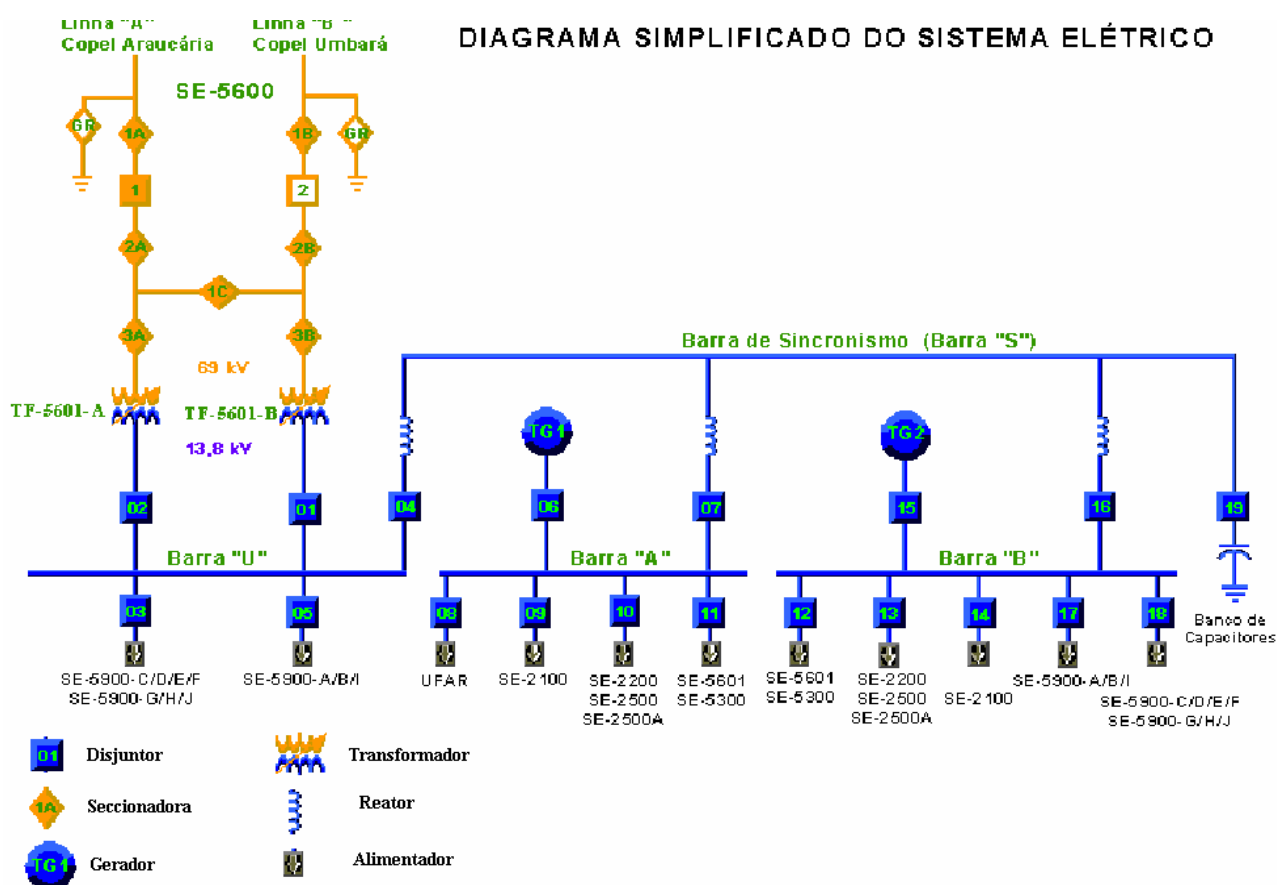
Linha "A" Copel Araucária

Linha "B" Copel Umbará

DIAGRAMA SIMPLIFICADO DO SISTEMA ELÉTRICO

SE-5600

GR

1A

1B

GR

1

2

2A

2B

1C

3A

3B

69 kV

Barra de Sincronismo (Barra "S")

TF-5601-A

TF-5601-B

13,8 kV

TG1

TG2

02

01

04

06

07

15

16

19

Barra "U"

Barra "A"

Barra "B"

03

05

08

09

10

11

12

13

14

17

18

Banco de Capacitores

SE-5900-C/D/E/F
SE-5900-G/H/J

SE-5900-A/B/I

UFAR

SE-2100

SE-2200
SE-2500
SE-2500A

SE-5601
SE-5300

SE-5601
SE-5300

SE-2200
SE-2500
SE-2500A

SE-2100

SE-5900-A/B/I

SE-5900-C/D/E/F
SE-5900-G/H/J

01 Disjuntor

Transformador

1A Seccionadora

Reator

TG1 Gerador

Alimentador